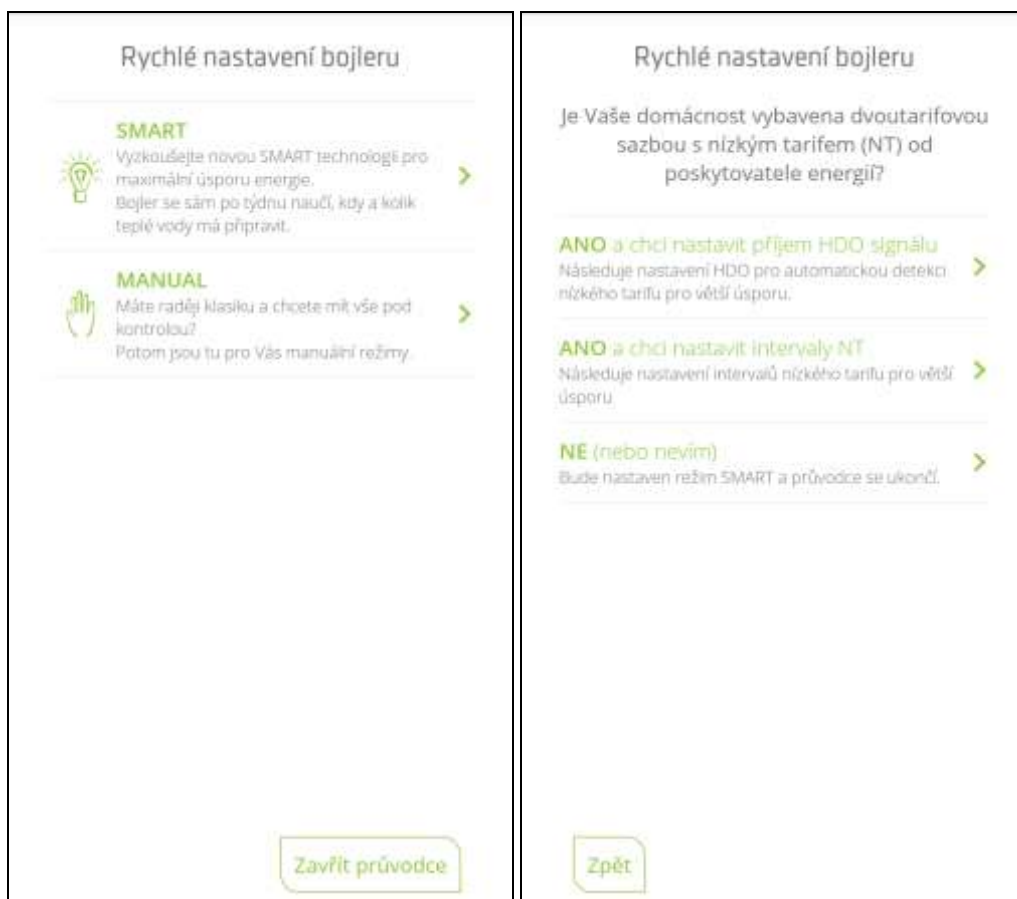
Rychlé nastavení bojleru

SMART
Vyzkoušejte novou SMART technologii pro maximální úsporu energie.
Bojler se sám po týdnu naučí, kdy a kolik teplé vody má připravit.

MANUAL
Máte raději klasiku a chcete mít vše pod kontrolou?
Potom jsou tu pro Vás manuální režimy.

Zavřít průvodce

Rychlé nastavení bojleru

Je Vaše domácnost vybavena dvoutarifovou sazbou s nízkým tarifem (NT) od poskytovatele energií?

ANO a chci nastavit příjem HDO signálu
Následuje nastavení HDO pro automatickou detekci nízkého tarifu pro větší úsporu.

ANO a chci nastavit intervaly NT
Následuje nastavení intervalů nízkého tarifu pro větší úsporu

NE (nebo nevím)
Bude nastaven režim SMART a průvodce se ukončí.

Zpět